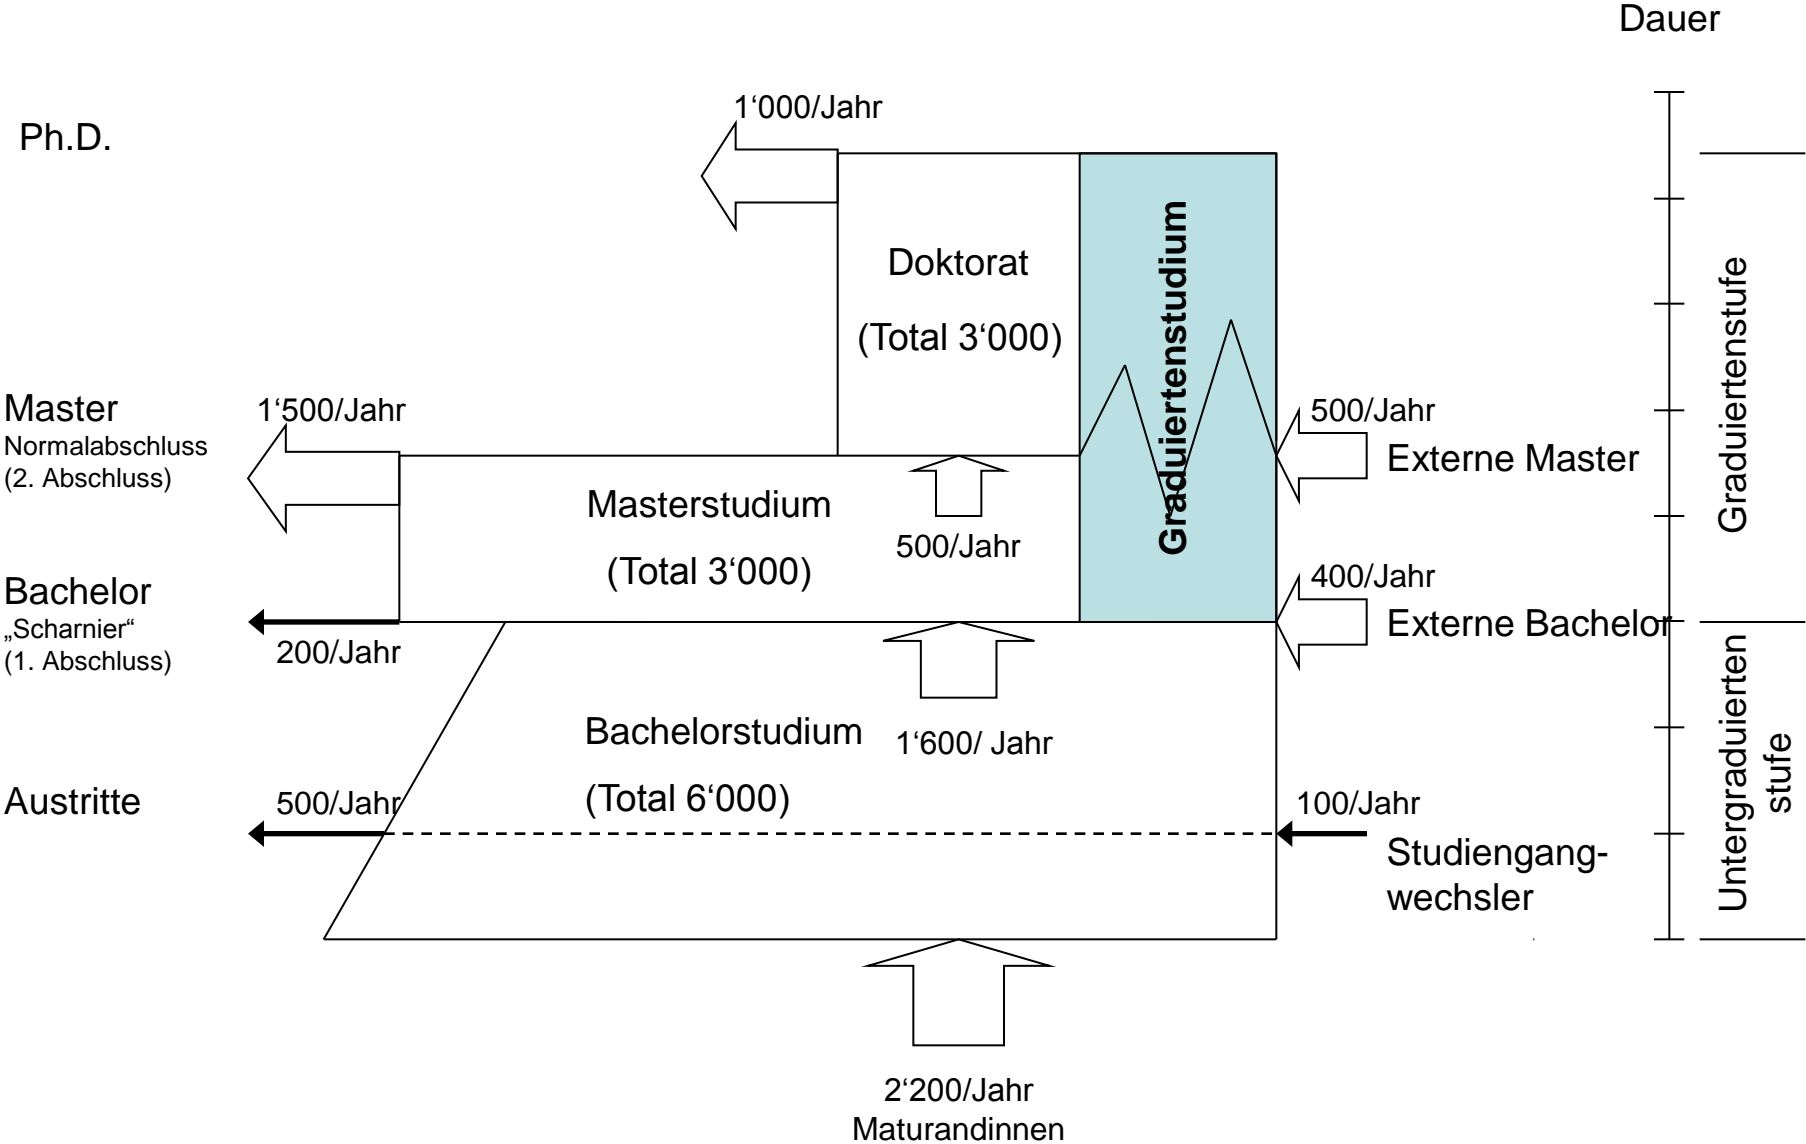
Dauer

1‘000/Jahr

Ph.D.

Doktorat

(Total 3‘000)

Graduiertenstudium

Graduiertenstufe

Master
Normalabschluss
(2. Abschluss)

1‘500/Jahr

500/Jahr

Externe Master

Masterstudium

(Total 3‘000)

500/Jahr

Bachelor
„Scharnier“
(1. Abschluss)

200/Jahr

400/Jahr

Externe Bachelor

Bachelorstudium

(Total 6‘000)

1‘600/ Jahr

Untergraduierten stufe

Austritte

500/Jahr

100/Jahr

Studiengangwechsler

2‘200/Jahr
Maturandinnen